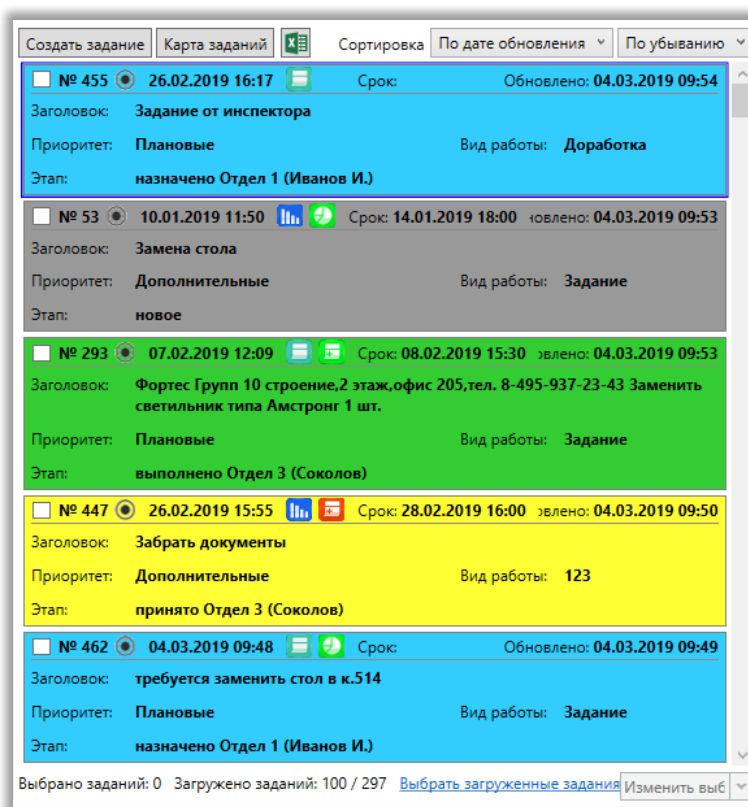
Создать задание | Карта заданий | Сортировка | По дате обновления | По убыванию

№ 455 26.02.2019 16:17 Срок: Обновлено: 04.03.2019 09:54
Заголовок: Задание от инспектора
Приоритет: Плановые Вид работы: Доработка
Этап: назначено Отдел 1 (Иванов И.)

№ 53 10.01.2019 11:50 Срок: 14.01.2019 18:00 новлено: 04.03.2019 09:53
Заголовок: Замена стола
Приоритет: Дополнительные Вид работы: Задание
Этап: новое

№ 293 07.02.2019 12:09 Срок: 08.02.2019 15:30 овлено: 04.03.2019 09:53
Заголовок: Фортес Групп 10 строение,2 этаж,офис 205,тел. 8-495-937-23-43 Заменить светильник типа Амстронг 1 шт.
Приоритет: Плановые Вид работы: Задание
Этап: выполнено Отдел 3 (Соколов)

№ 447 26.02.2019 15:55 Срок: 28.02.2019 16:00 овлено: 04.03.2019 09:50
Заголовок: Забрать документы
Приоритет: Дополнительные Вид работы: 123
Этап: принято Отдел 3 (Соколов)

№ 462 04.03.2019 09:48 Срок: Обновлено: 04.03.2019 09:49
Заголовок: требуется заменить стол в к.514
Приоритет: Плановые Вид работы: Задание
Этап: назначено Отдел 1 (Иванов И.)

Выбрано заданий: 0 Загружено заданий: 100 / 297 Выбрать загруженные задания Изменить выб